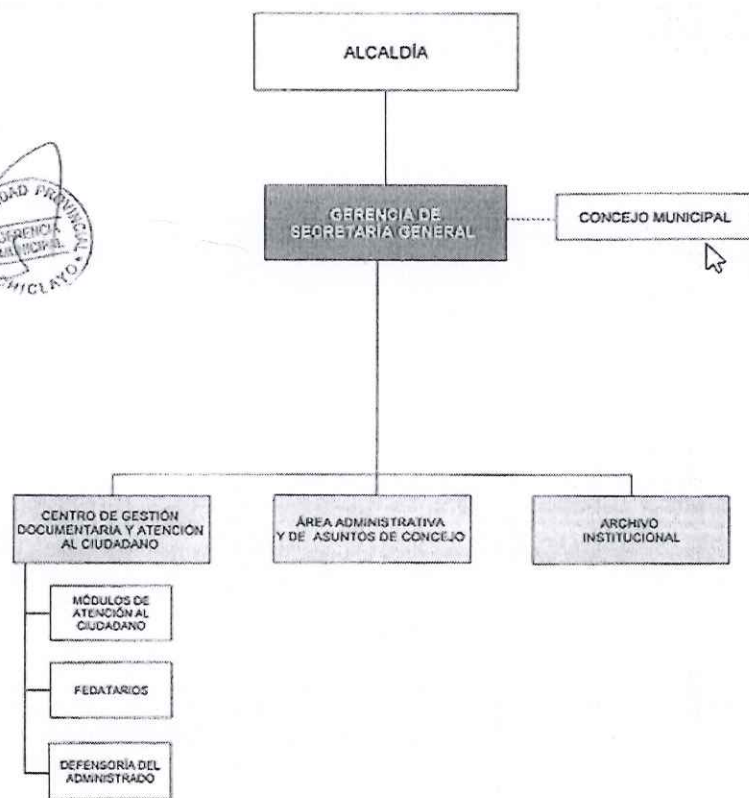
ALCALDÍA

GERENCIA DE SECRETARIA GENERAL

CONCEJO MUNICIPAL

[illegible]DAD PROVINCIAL GERENCIA MUNICIPAL CHICLAYO

CENTRO DE GESTIÓN DOCUMENTARIA Y ATENCIÓN AL CIUDADANO

ÁREA ADMINISTRATIVA Y DE ASUNTOS DE CONCEJO

ARCHIVO INSTITUCIONAL

MÓDULOS DE ATENCIÓN AL CIUDADANO

FEDATARIOS

DEFENSORÍA DEL ADMINISTRADO